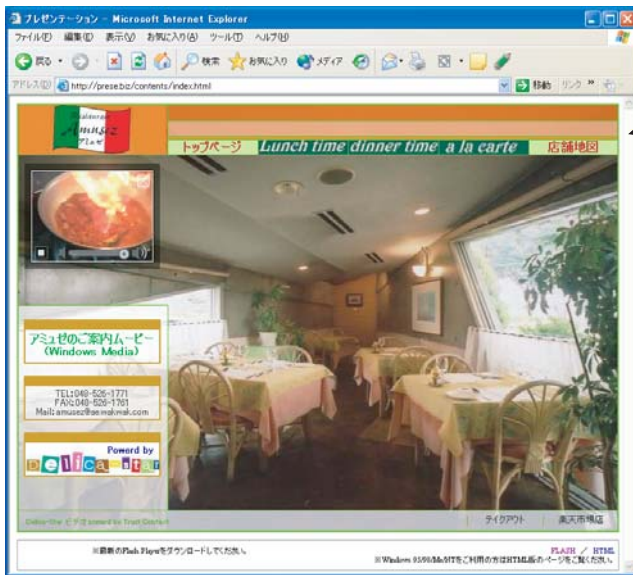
プレゼンテーション - Microsoft Internet Explorer

ファイル(F) 編集(E) 表示(V) お気に入り(A) ツール(T) ヘルプ(H)

戻る 検索 お気に入り メディア

アドレス(D) http://prese.biz/contents/index.html 移動 リンク

Amusez

トップページ Lunch time dinner time a la carte 店舗地図

アミュゼのご案内ムービー (Windows Media)

TEL:049-526-1771
FAX:049-526-1761
Mail:amusez@seiwakwak.com

Powerd by
delica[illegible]

テイクアウト 楽天市場店

※最新のFlash Playerをダウンロードしてください。

FLASH / HTML
※Windows 95/98/Me/NTをご利用の方はHTML版のページをご覧ください。